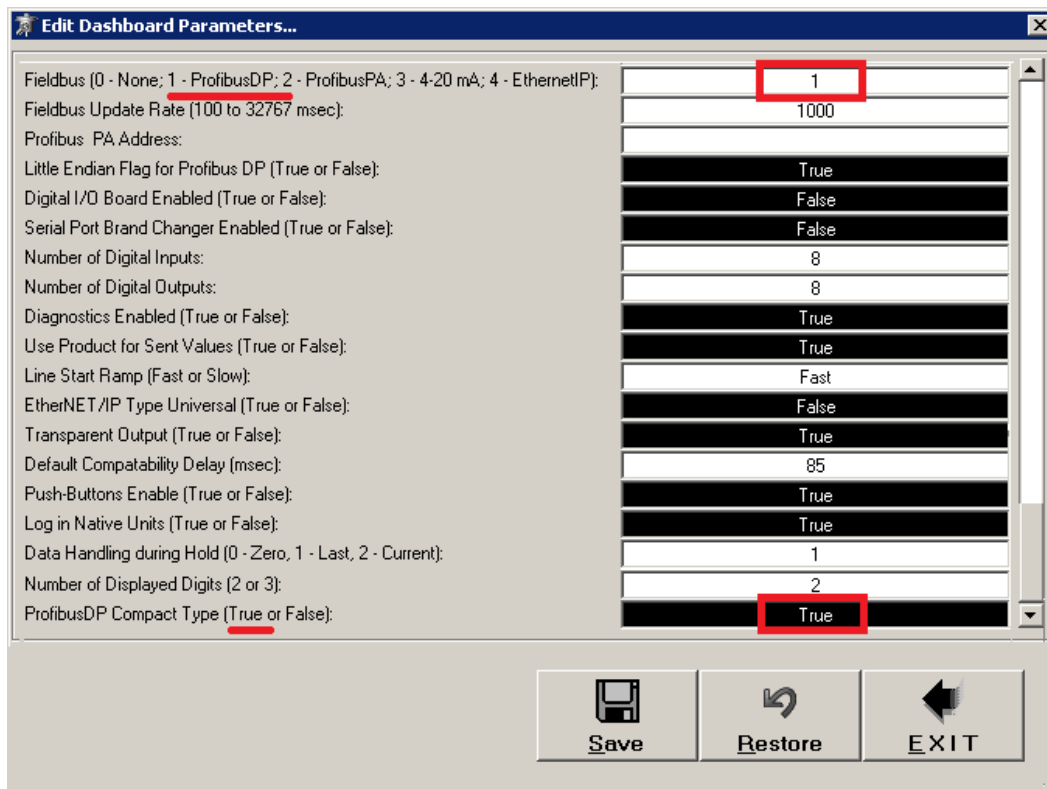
Edit Dashboard Parameters...

| | |
|---|---|
| Fieldbus (0 - None; 1 - ProfibusDP; 2 - ProfibusPA; 3 - 4-20 mA; 4 - EthernetIP): | 1 |
| Fieldbus Update Rate (100 to 32767 msec): | 1000 |
| Profibus PA Address: | |
| Little Endian Flag for Profibus DP (True or False): | True |
| Digital I/O Board Enabled (True or False): | False |
| Serial Port Brand Changer Enabled (True or False): | False |
| Number of Digital Inputs: | 8 |
| Number of Digital Outputs: | 8 |
| Diagnostics Enabled (True or False): | True |
| Use Product for Sent Values (True or False): | True |
| Line Start Ramp (Fast or Slow): | Fast |
| EtherNET/IP Type Universal (True or False): | False |
| Transparent Output (True or False): | True |
| Default Compatability Delay (msec): | 85 |
| Push-Buttons Enable (True or False): | True |
| Log in Native Units (True or False): | True |
| Data Handling during Hold (0 - Zero, 1 - Last, 2 - Current): | 1 |
| Number of Displayed Digits (2 or 3): | 2 |
| ProfibusDP Compact Type (True or False): | True |

Save Restore EXIT